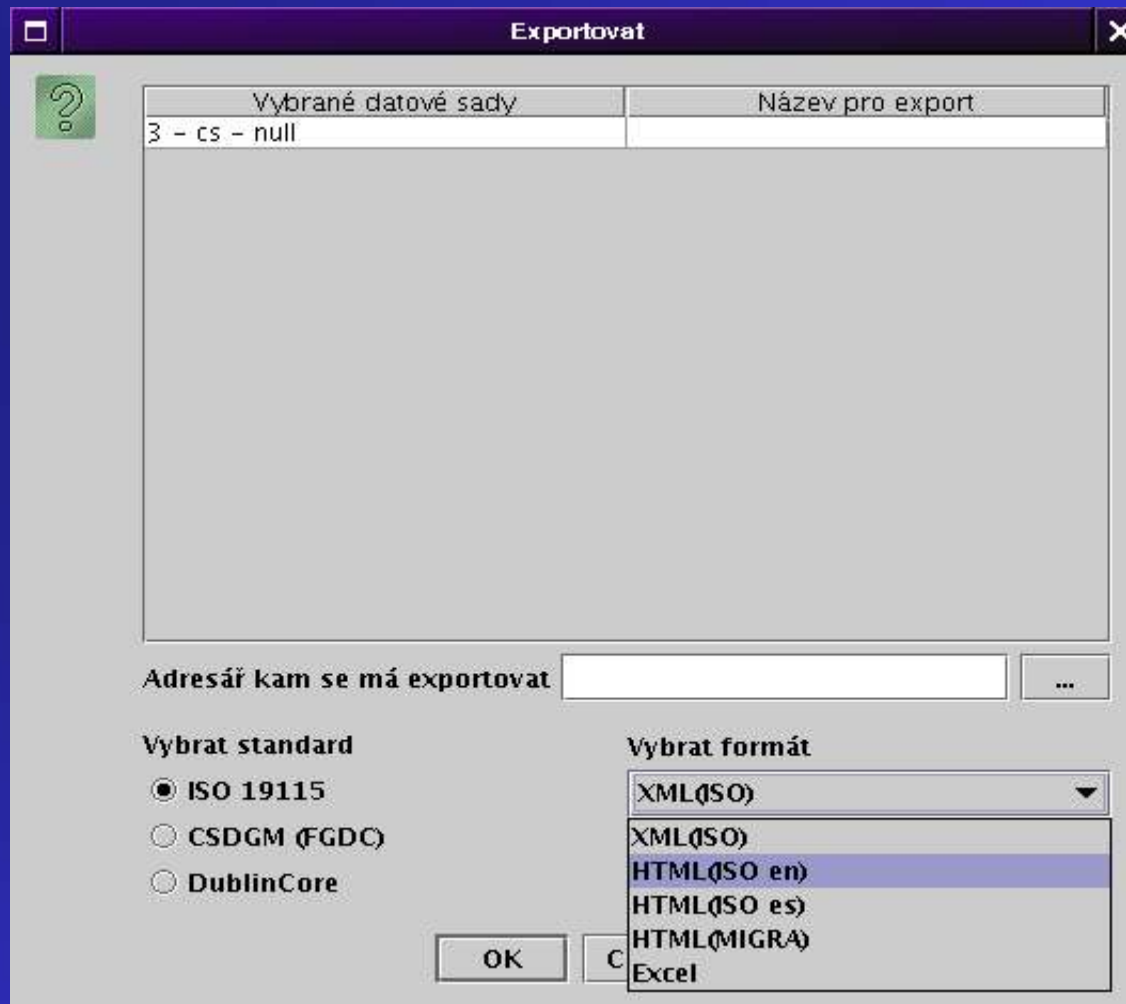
Exportovat

| Vybrané datové sady | Název pro export |
|---|---|
| 3 – cs – null | |

Adresář kam se má exportovat ...

Vybrat standard

ISO 19115

CSDGM (FGDC)

DublinCore

Vybrat formát

XML(ISO)

XML(ISO)
HTML(ISO en)
HTML(ISO es)
HTML(MIGRA)
Excel

OK C